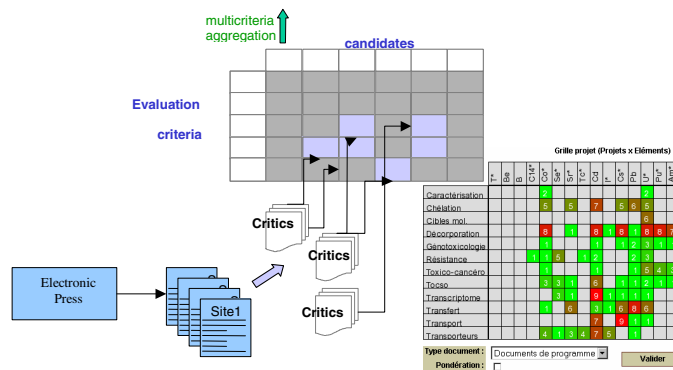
multicriteria aggregation

candidates

Evaluation

criteria

Critics

Critics

Critics

Electronic Press

Site1

Grille projet (Projets x Eléments)

T*, Be, B, C14*, Co*, Se*, Sr*, Tc*, Cd, I*, Cs*, Pb, U*, Pu*, Am*

| | | | | | | | | | | | | | | | |
|---|---|---|---|---|---|---|---|---|---|---|---|---|---|---|---|
| Caractérisation | | | | | 2 | | | | | | | | | 2 | |
| Chélation | | | | | 5 | | 5 | | 7 | | 5 | 6 | 5 | | |
| Cibles mol. | | | | | | | | | | | | | | 6 | |
| Décorporation | | | | | 8 | | 1 | | 8 | 1 | 8 | 1 | 8 | 8 | 7 |
| Génotoxicologie | | | | | 1 | | | | | | 1 | 2 | 3 | 1 | |
| Résistance | | | | 1 | 1 | 5 | | 1 | 2 | | | 2 | 3 | | |
| Toxico-cancéro | | | | | 1 | | | | 1 | | | | 1 | 5 | 4 |
| Tocso | | | | | 3 | 3 | 1 | | 6 | | 1 | 1 | 2 | 1 | |
| Transcriptome | | | | | | 3 | 1 | | 9 | 1 | | 1 | 1 | | |
| Transfert | | | | | 1 | | 6 | | 1 | 6 | 8 | 6 | | | |
| Transport | | | | | | | | | 7 | | 9 | 1 | 1 | | |
| Transporteurs | | | | | 4 | 1 | 3 | 4 | 7 | 5 | | 1 | | | |

Type document : Documents de programme

Pondération :

Valider